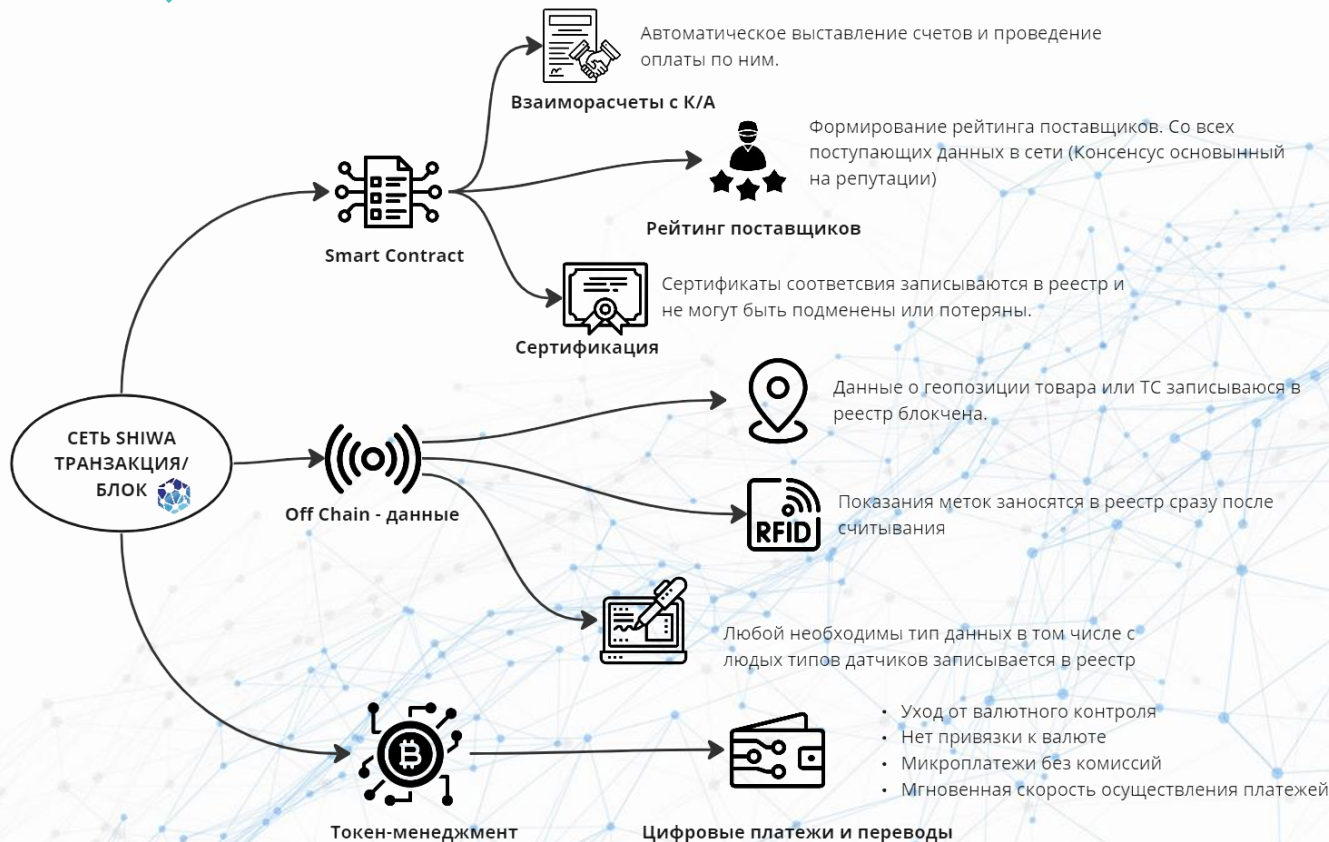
Автоматическое выставление счетов и проведение оплаты по ним.

Взаиморасчеты с К/А

Формирование рейтинга поставщиков. Со всех поступающих данных в сети (Консенсус основынный на репутации)

Рейтинг поставщиков

Smart Contract

Сертификаты соответсвия записываются в реестр и не могут быть подменены или потеряны.

Сертификация

Данные о геопозиции товара или ТС записываюся в реестр блокчена.

СЕТЬ SHIWA ТРАНЗАКЦИЯ/ БЛОК

Off Chain - данные

RFID

Показания меток заносятся в реестр сразу после считывания

Любой необходимы тип данных в том числе с людых типов датчиков записывается в реестр

• Уход от валютного контроля
• Нет привязки к валюте
• Микроплатежи без комиссий
• Мгновенная скорость осуществления платежей

Токен-менеджмент

Цифровые платежи и переводы